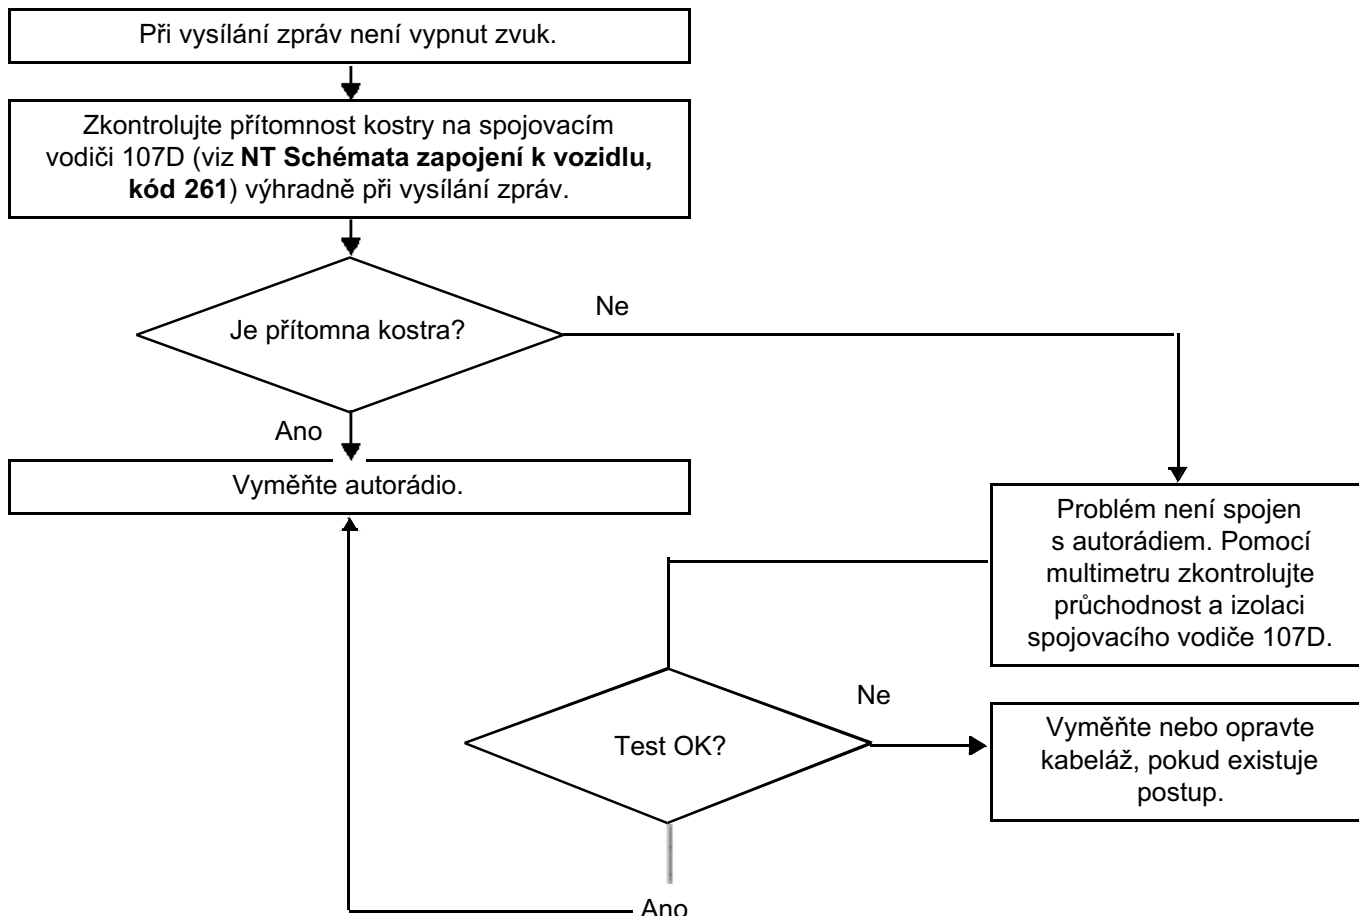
Při vysílání zpráv není vypnut zvuk.

Zkontrolujte přítomnost kostry na spojovacím vodiči 107D (viz **NT Schémata zapojení k vozidlu, kód 261**) výhradně při vysílání zpráv.

Je přítomna kostra?

Ne

Ano

Vyměňte autorádio.

Problém není spojen s autorádiem. Pomocí multimetru zkontrolujte průchodnost a izolaci spojovacího vodiče 107D.

Ne

Test OK?

Vyměňte nebo opravte kabeláž, pokud existuje postup.

Ano